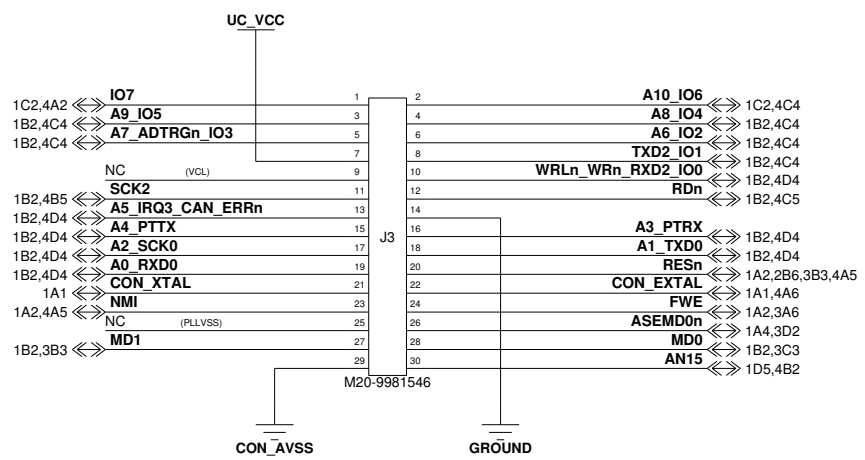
UC_VCC

1C2,4A2 IO7
1B2,4C4 A9_IO5
1B2,4C4 A7_ADTRGn_IO3
NC (VCL)
1B2,4B5 SCK2
1B2,4D4 A5_IRQ3_CAN_ERRn
1B2,4D4 A4_PTTX
1B2,4D4 A2_SCK0
1B2,4D4 A0_RXD0
1A1 CON_XTAL
1A2,4A5 NMI
NC (PLLVSS)
1B2,3B3 MD1

1 2
3 4
5 6
7 8
9 10
11 12
13 14
15 16
17 18
19 20
21 22
23 24
25 26
27 28
29 30

J3

M20-9981546

A10_IO6 1C2,4C4
A8_IO4 1B2,4C4
A6_IO2 1B2,4C4
TXD2_IO1 1B2,4C4
WRLn_WRn_RXD2_IO0 1B2,4D4
RDn 1B2,4C5
A3_PTRX 1B2,4D4
A1_TXD0 1B2,4D4
RESn 1A2,2B6,3B3,4A5
CON_EXTAL 1A1,4A6
FWE 1A2,3A6
ASEMD0n 1A4,3D2
MD0 1B2,3C3
AN15 1D5,4B2

CON_AVSS

GROUND